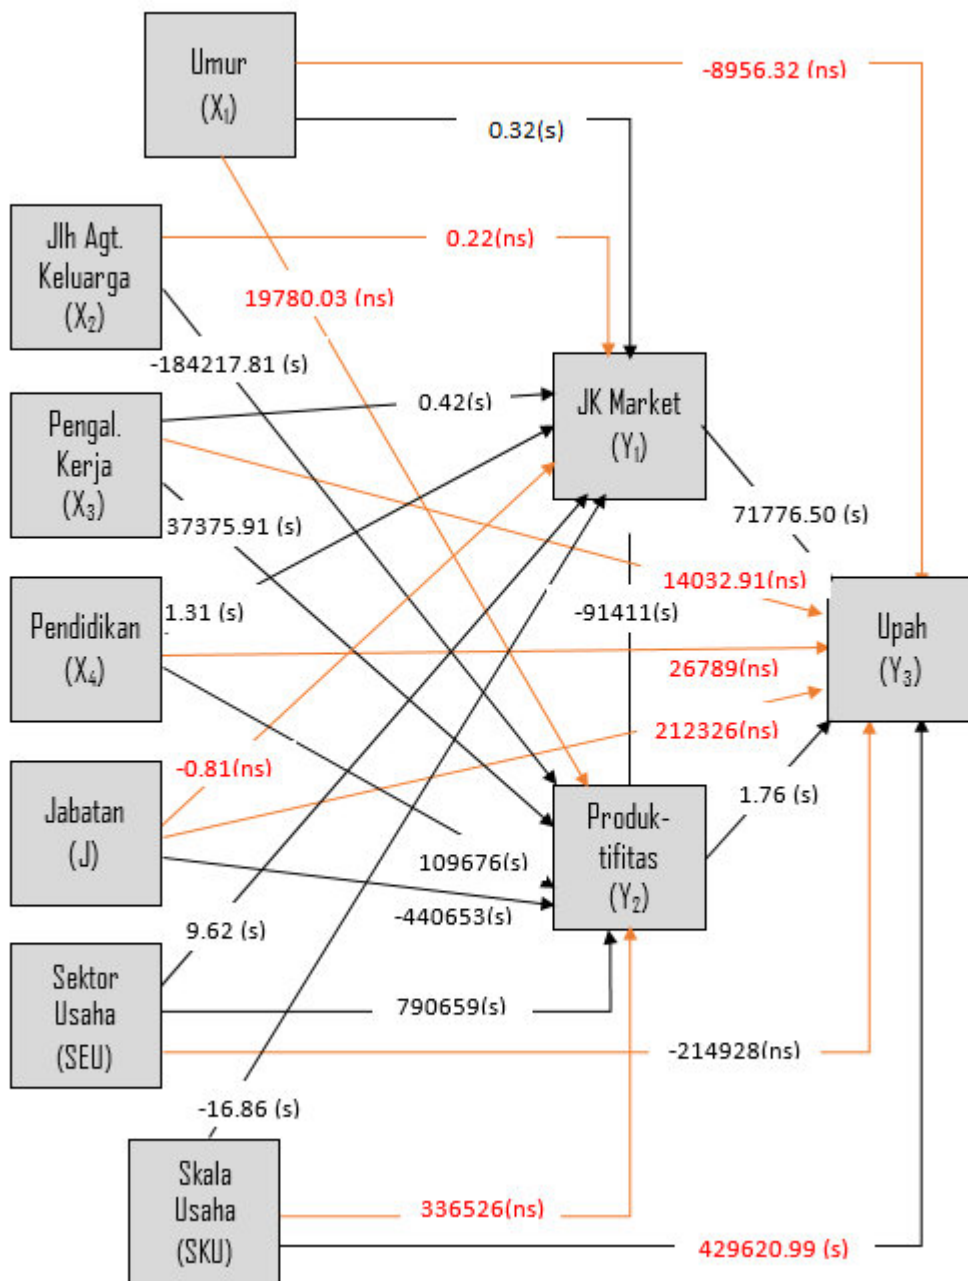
Umur
($X_1$)

-8956.32 (ns)

0.32(s)

Jlh Agt. Keluarga
($X_2$)

0.22(ns)

19780.03 (ns)

-184217.81 (s)

Pengal. Kerja
($X_3$)

0.42(s)

JK Market
($Y_1$)

37375.91 (s)

71776.50 (s)

14032.91(ns)

Pendidikan
($X_4$)

1.31 (s)

-91411(s)

Upah
($Y_3$)

26789(ns)

212326(ns)

Jabatan
(J)

-0.81(ns)

1.76 (s)

Produktifitas
($Y_2$)

109676(s)

-440653(s)

9.62 (s)

Sektor Usaha
(SEU)

790659(s)

-214928(ns)

-16.86 (s)

Skala Usaha
(SKU)

336526(ns)

429620.99 (s)